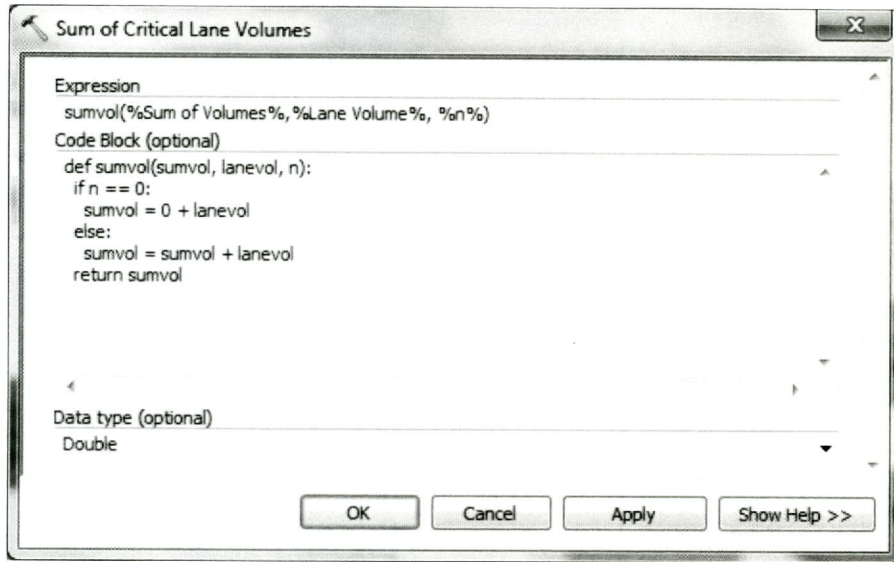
Sum of Critical Lane Volumes

Expression

sumvol(%Sum of Volumes%, %Lane Volume%, %n%)

Code Block (optional)

def sumvol(sumvol, lanevol, n):
  if n == 0:
    sumvol = 0 + lanevol
  else:
    sumvol = sumvol + lanevol
  return sumvol

Data type (optional)

Double

OK Cancel Apply Show Help >>